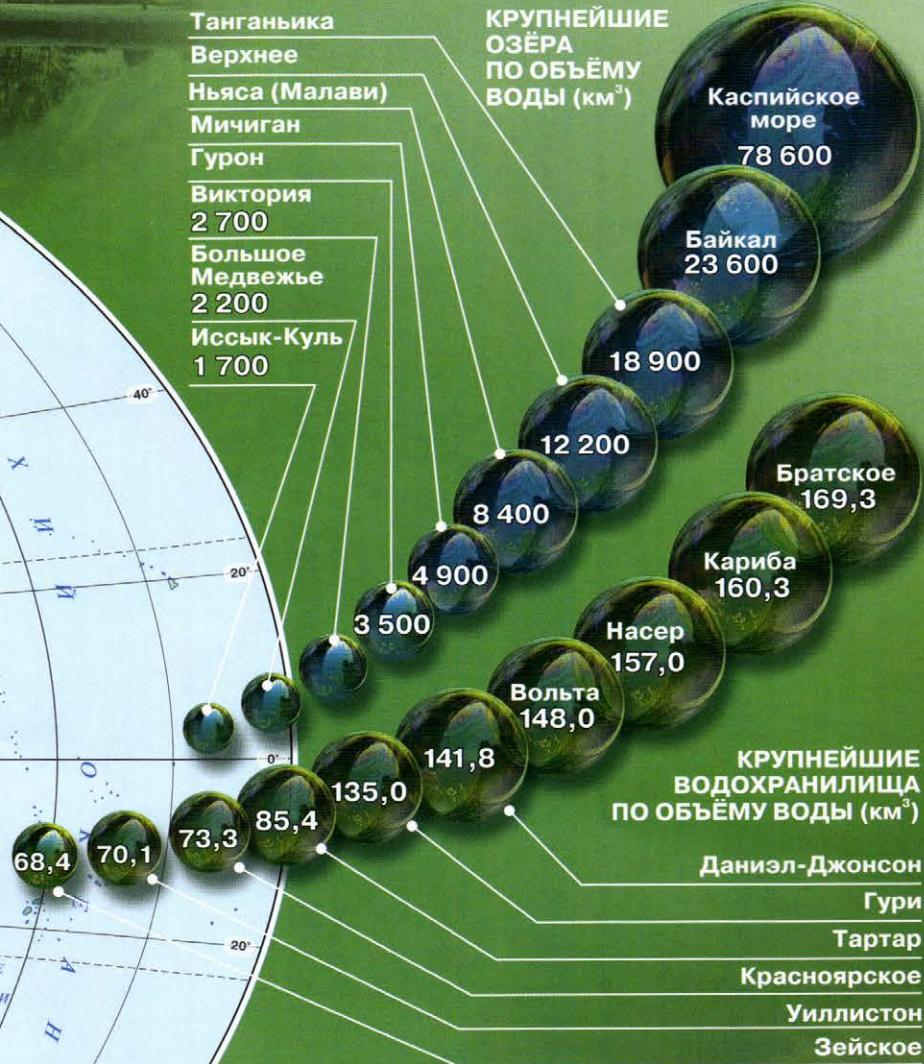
Танганьика
Верхнее
Ньяса (Малави)
Мичиган
Гурон
Виктория
2 700
Большое Медвежье
2 200
Иссык-Куль
1 700

КРУПНЕЙШИЕ ОЗЁРА ПО ОБЪЁМУ ВОДЫ (км$^3$)

Каспийское море
78 600
Байкал
23 600
18 900
12 200
8 400
4 900
3 500

Братское
169,3
Кариба
160,3
Насер
157,0
Вольта
148,0
141,8
135,0
85,4
73,3
70,1
68,4

КРУПНЕЙШИЕ ВОДОХРАНИЛИЩА ПО ОБЪЁМУ ВОДЫ (км$^3$)

Даниэл-Джонсон
Гури
Тартар
Красноярское
Уиллистон
Зейское

40°
20°
0°
20°
Х
И
Й
О
А
Н